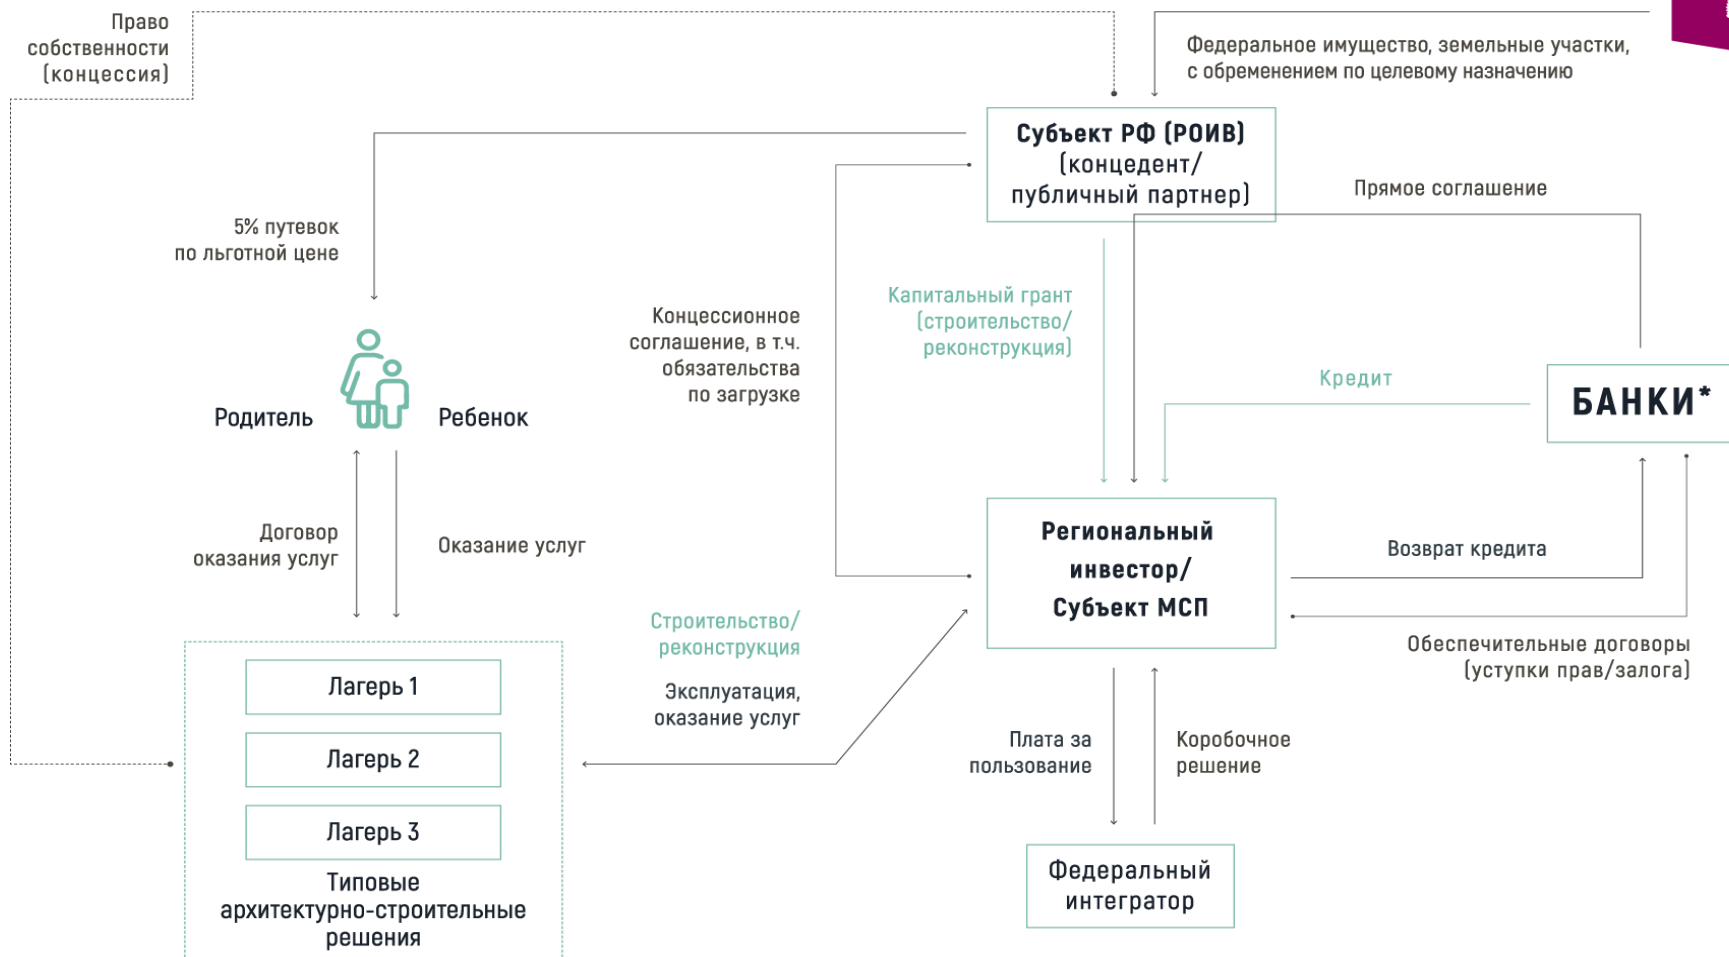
Право собственности (концессия)

Федеральное имущество, земельные участки, с обременением по целевому назначению

Субъект РФ (РОИВ) (концедент/ публичный партнер)

Прямое соглашение

5% путевок по льготной цене

Концессионное соглашение, в т.ч. обязательства по загрузке

Капитальный грант (строительство/ реконструкция)

Кредит

БАНКИ*

Родитель

Ребенок

Договор оказания услуг

Оказание услуг

Региональный инвестор/ Субъект МСП

Возврат кредита

Обеспечительные договоры (уступки прав/залога)

Строительство/ реконструкция

Эксплуатация, оказание услуг

Лагерь 1

Лагерь 2

Лагерь 3

Типовые архитектурно-строительные решения

Плата за пользование

Коробочное решение

Федеральный интегратор